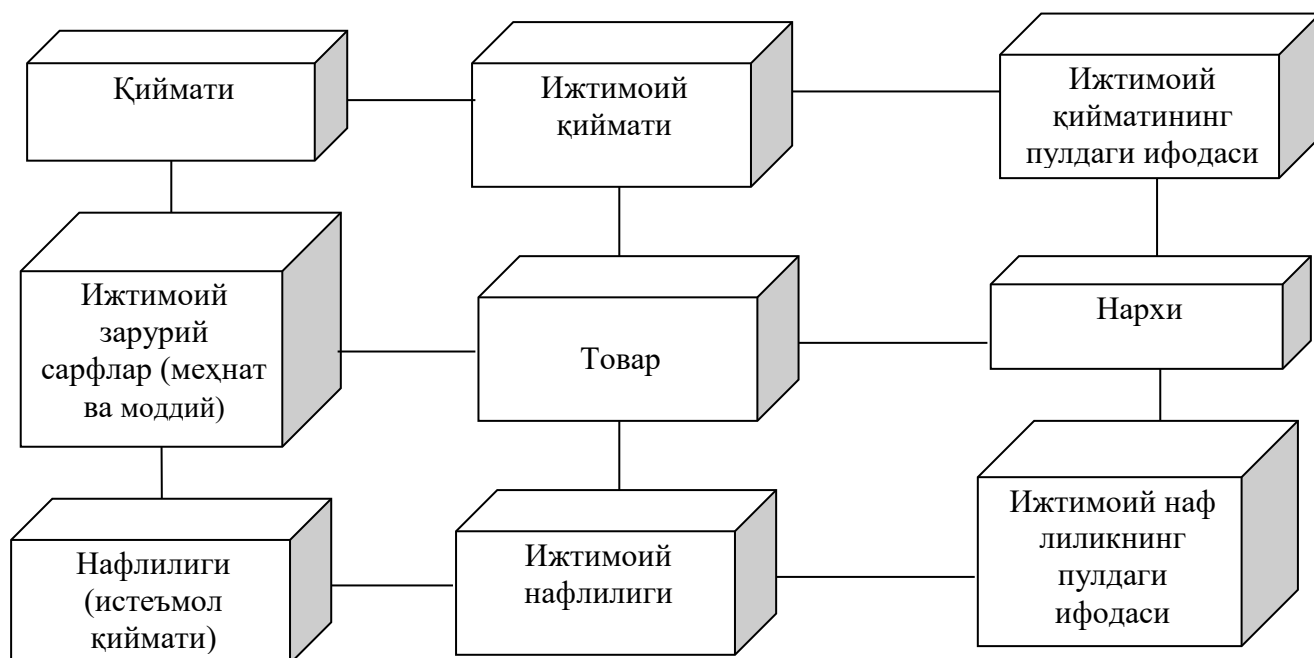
Қиймати

Ижтимоий қиймати

Ижтимоий қийматининг пулдаги ифодаси

Ижтимоий зарурий сарфлар (меҳнат ва моддий)

Товар

Нархи

Нафлилиги (истеъмол қиймати)

Ижтимоий нафлилиги

Ижтимоий наф лиликнинг пулдаги ифодаси